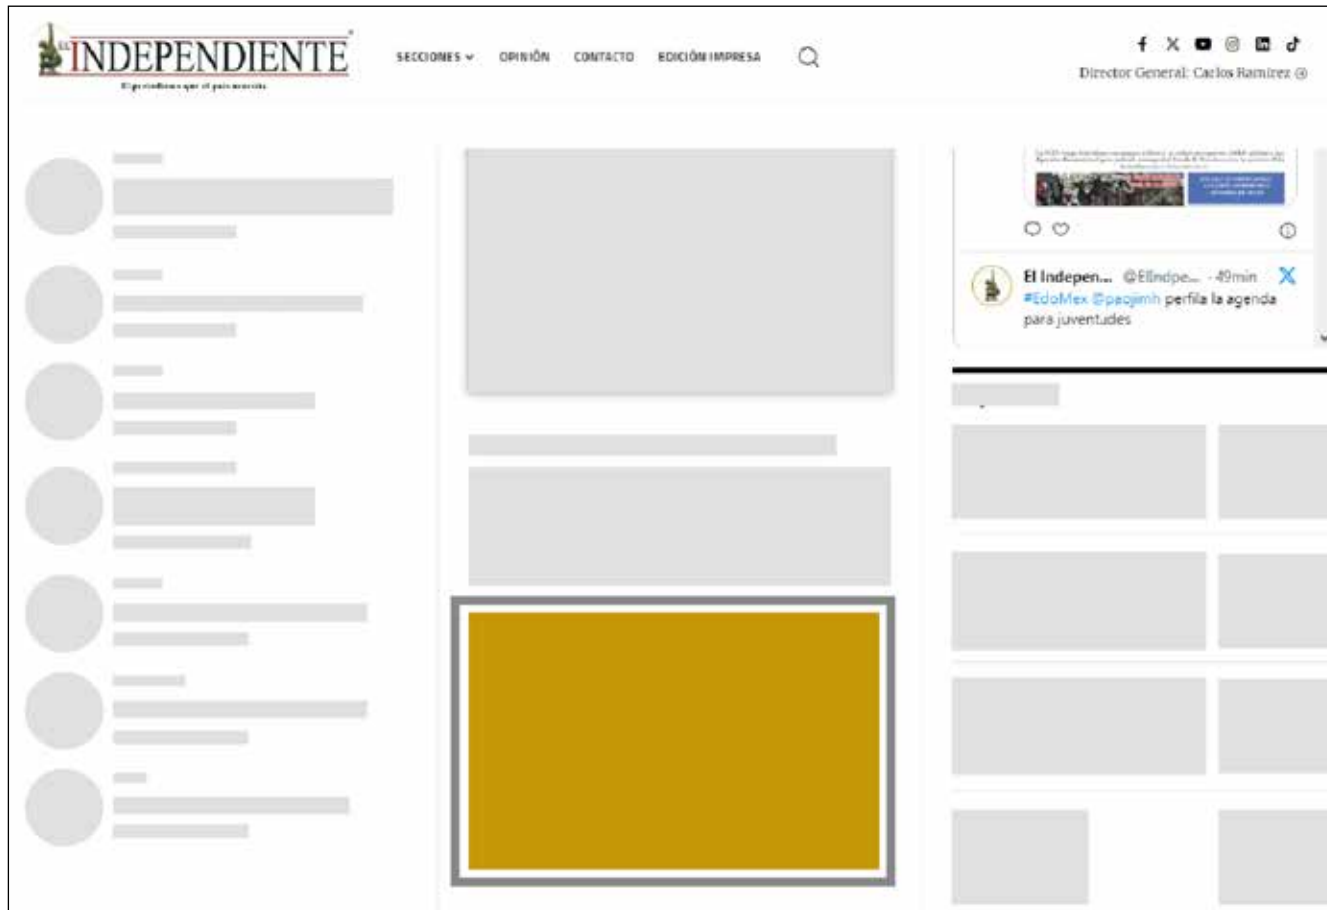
EL INDEPENDIENTE
El periódico que el país necesita

SECCIONES ⌄ OPINIÓN CONTACTO EDICIÓN IMPRESA

Director General: Carlos Ramírez

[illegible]

El Indepen... @ElIndpe... · 49min
#EdoMex @paojimh perfila la agenda para juventudes